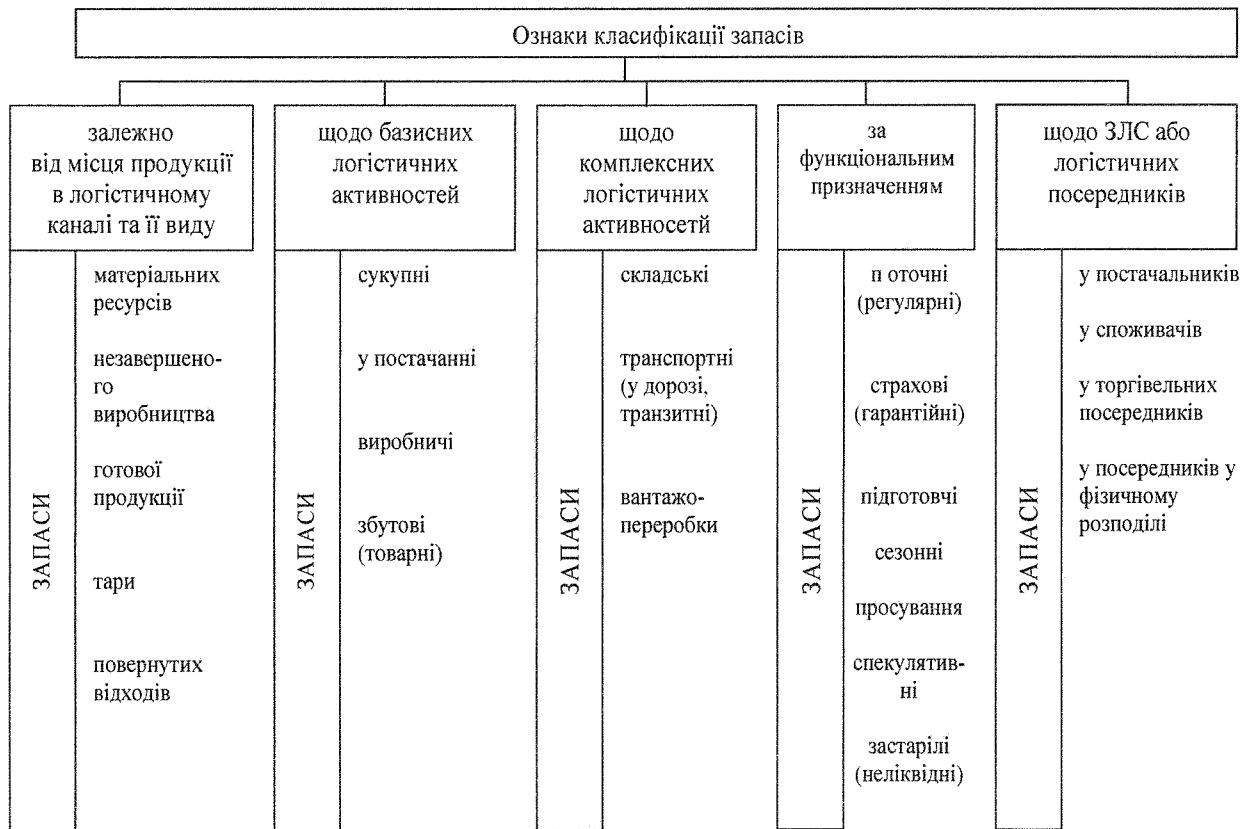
Ознаки класифікації запасів

залежно від місця продукції в логістичному каналі та її виду

ЗАПАСИ

матеріальних ресурсів

незавершеного виробництва

готової продукції

тари

повернутих відходів

щодо базисних логістичних активностей

ЗАПАСИ

сукупні

у постачанні

виробничі

збутові (товарні)

щодо комплексних логістичних активносетй

ЗАПАСИ

складські

транспортні (у дорозі, транзитні)

вантажопереробки

за функціональним призначенням

ЗАПАСИ

п оточні (регулярні)

страхові (гарантійні)

підготовчі

сезонні

просування

спекулятивні

застарілі (неліквідні)

щодо ЗЛС або логістичних посередників

ЗАПАСИ

у постачальників

у споживачів

у торгівельних посередників

у посередників у фізичному розподілі